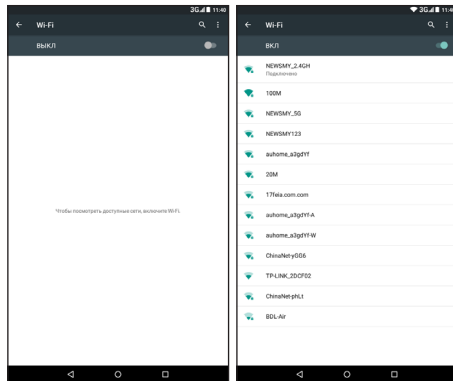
3G 11:40
Wi-Fi
ВЫКЛ

Чтобы посмотреть доступные сети, включите Wi-Fi.

3G 11:4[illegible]
Wi-Fi
ВКЛ
NEWSMY_2.4GH
Подключено
100M
NEWSMY_5G
NEWSMY123
auhome_a3gdYf
20M
17feia.com.com
auhome_a3gdYf-A
auhome_a3gdYf-W
ChinaNet-yGG6
TP-LINK_2DCF02
ChinaNet-phLt
BDL-Air